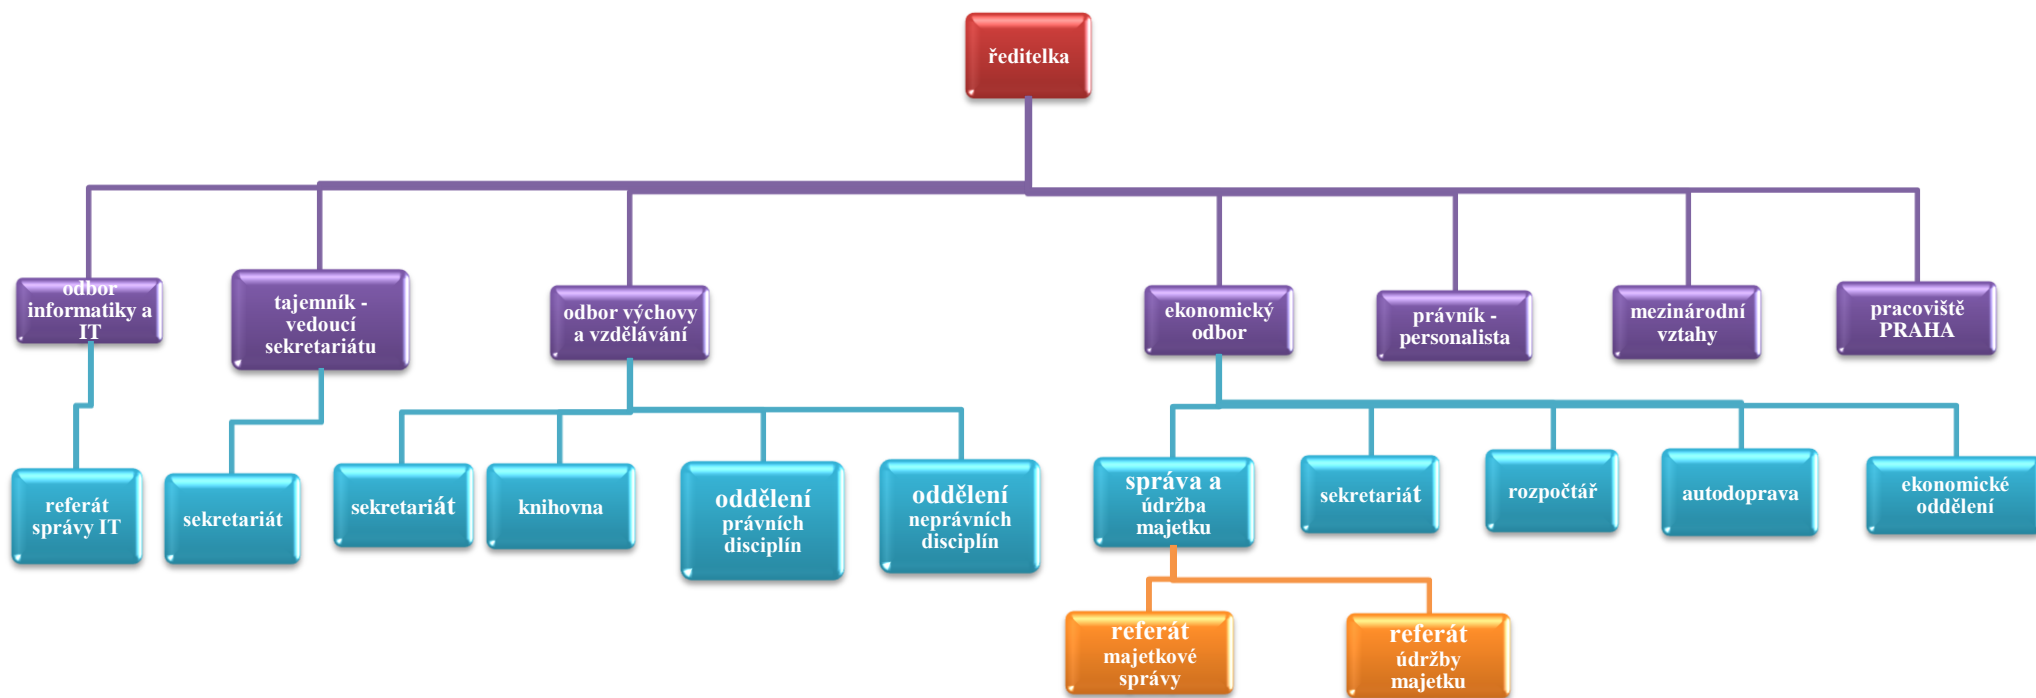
ředitelka

odbor informatiky a IT

tajemník - vedoucí sekretariátu

odbor výchovy a vzdělávání

ekonomický odbor

právník - personalista

mezinárodní vztahy

pracoviště PRAHA

referát správy IT

sekretariát

sekretariát

knihovna

oddělení právních disciplín

oddělení neprávních disciplín

správa a údržba majetku

sekretariát

rozpočtář

autodoprava

ekonomické oddělení

referát majetkové správy

referát údržby majetku